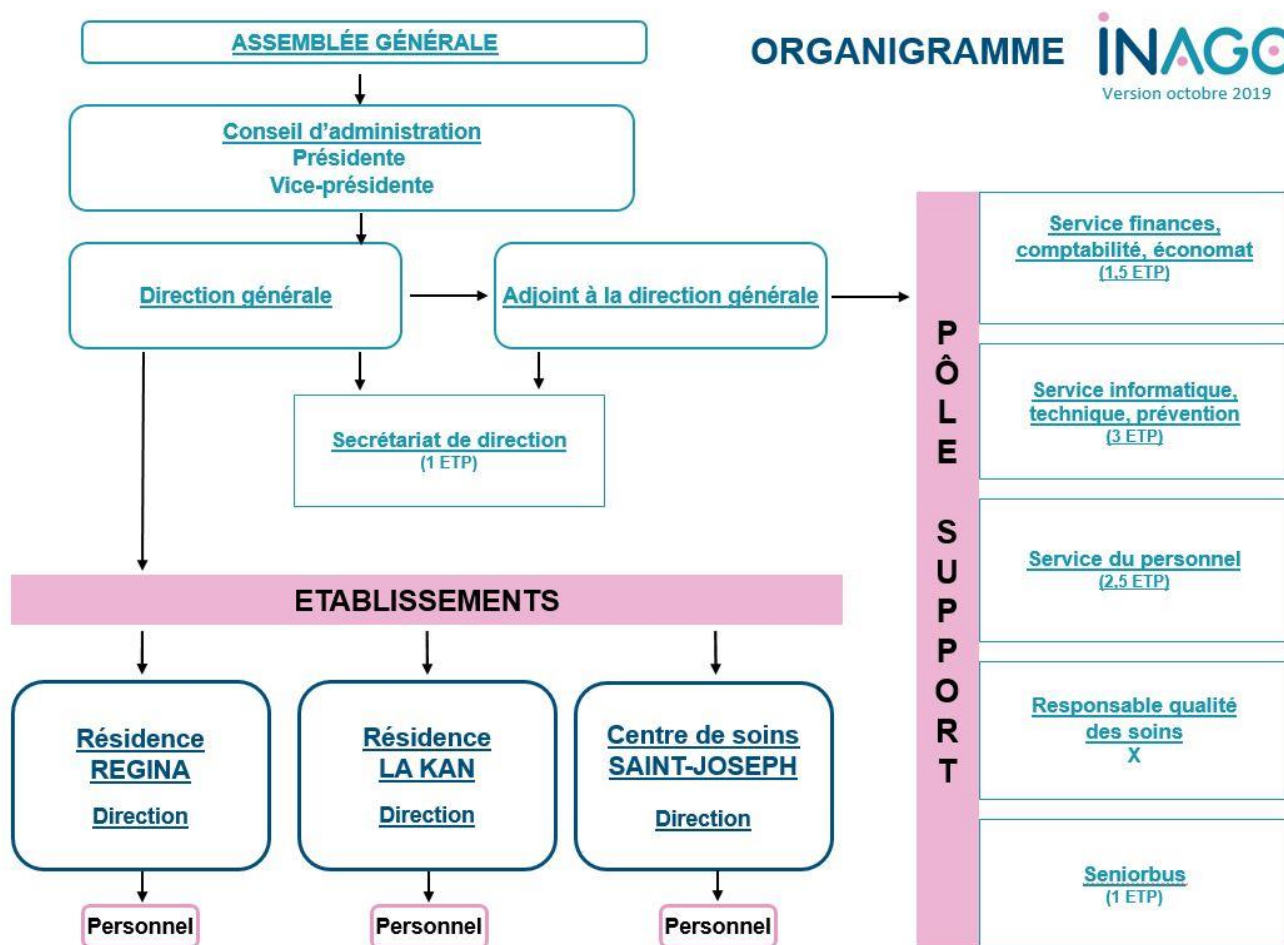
ASSEMBLÉE GÉNÉRALE

ORGANIGRAMME INAGO
Version octobre 2019

Conseil d'administration
Présidente
Vice-présidente

Direction générale

Adjoint à la direction générale

Secrétariat de direction
(1 ETP)

ETABLISSEMENTS

Résidence
REGINA
Direction

Personnel

Résidence
LA KAN
Direction

Personnel

Centre de soins
SAINT-JOSEPH
Direction

Personnel

PÔLE SUPPORT

Service finances, comptabilité, économat
(1,5 ETP)

Service informatique, technique, prévention
(3 ETP)

Service du personnel
(2,5 ETP)

Responsable qualité des soins
X

Seniorbus
(1 ETP)